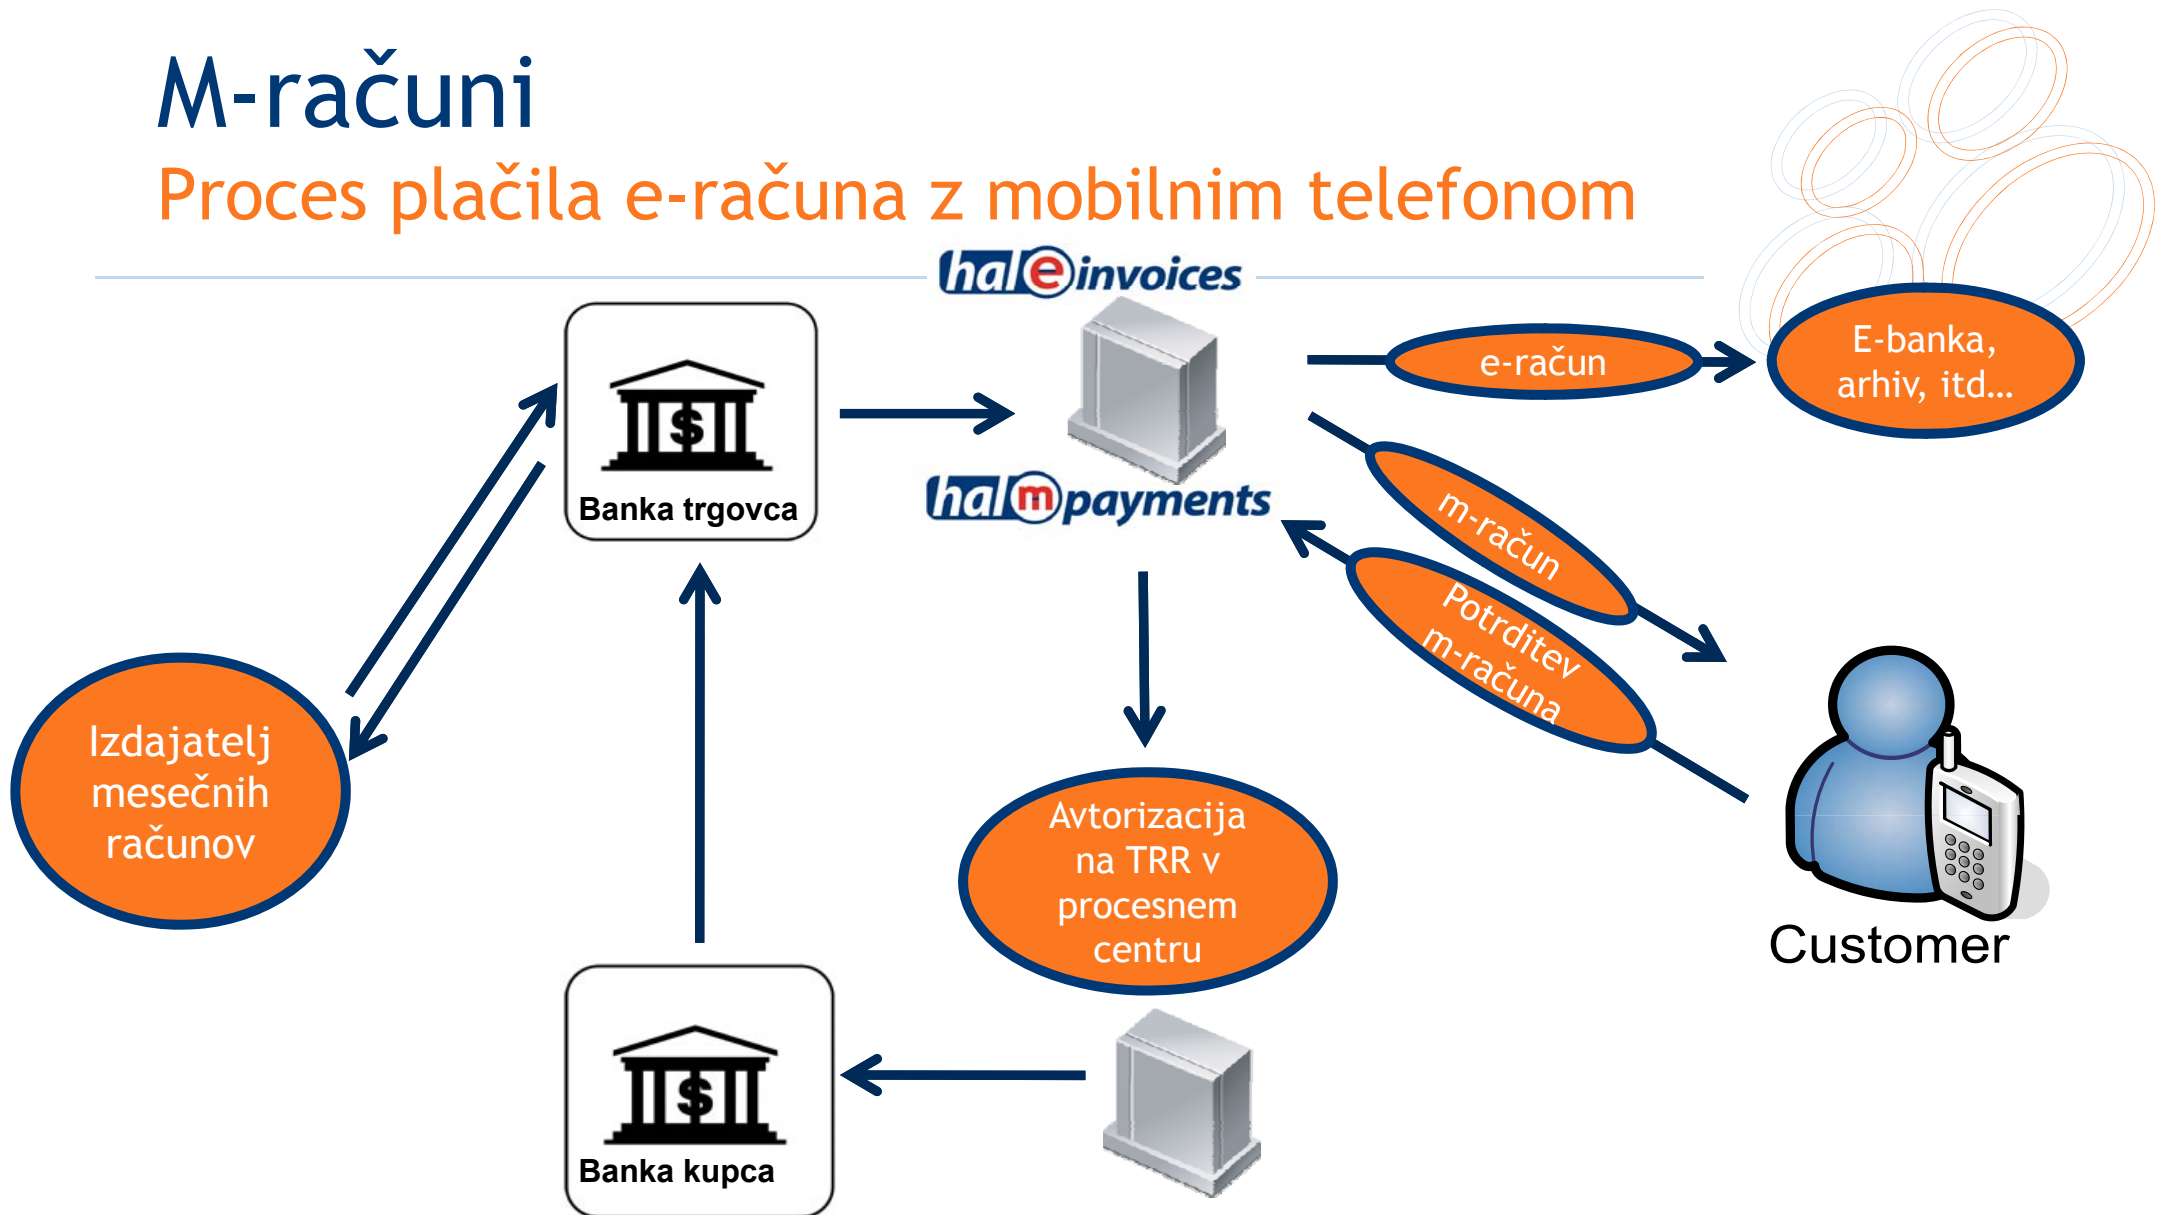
M-računi
Proces plačila e-računa z mobilnim telefonom

hal e invoices

Banka trgovca

hal m payments

e-račun

E-banka, arhiv, itd...

m-račun

Potrditev m-računa

Izdajatelj mesečnih računov

Avtorizacija na TRR v procesnem centru

Customer

$

Banka kupca